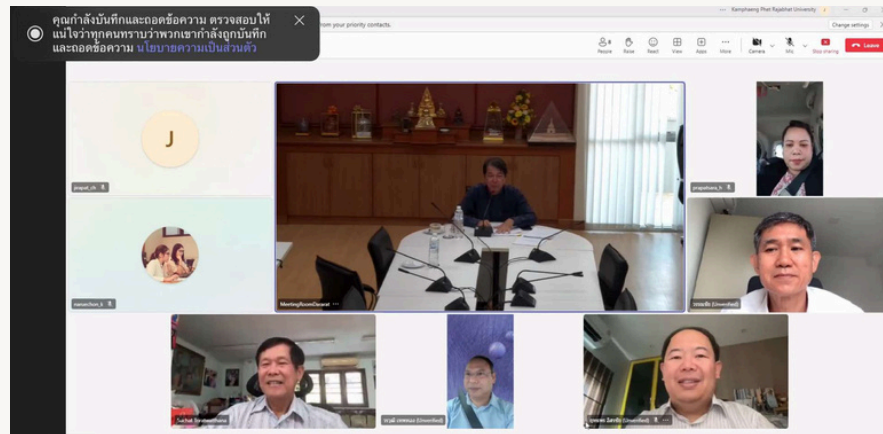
คุณกำลังบันทึกและถอดข้อความ ตรวจสอบให้แน่ใจว่าทุกคนทราบว่าพวกเขากำลังถูกบันทึกและถอดข้อความ นโยบายความเป็นส่วนตัว

from your priority contacts.

Kamphaeng Phet Rajabhat University

Change settings

People Raise React View Apps More Camera Mic Stop sharing Leave

J

jirapat_ch

prapatsara_k

Meeting Room Secret

nanoechon_k

Suchat Sirisawetthana

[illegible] (Unverified)

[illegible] (Unverified)

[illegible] (Unverified)